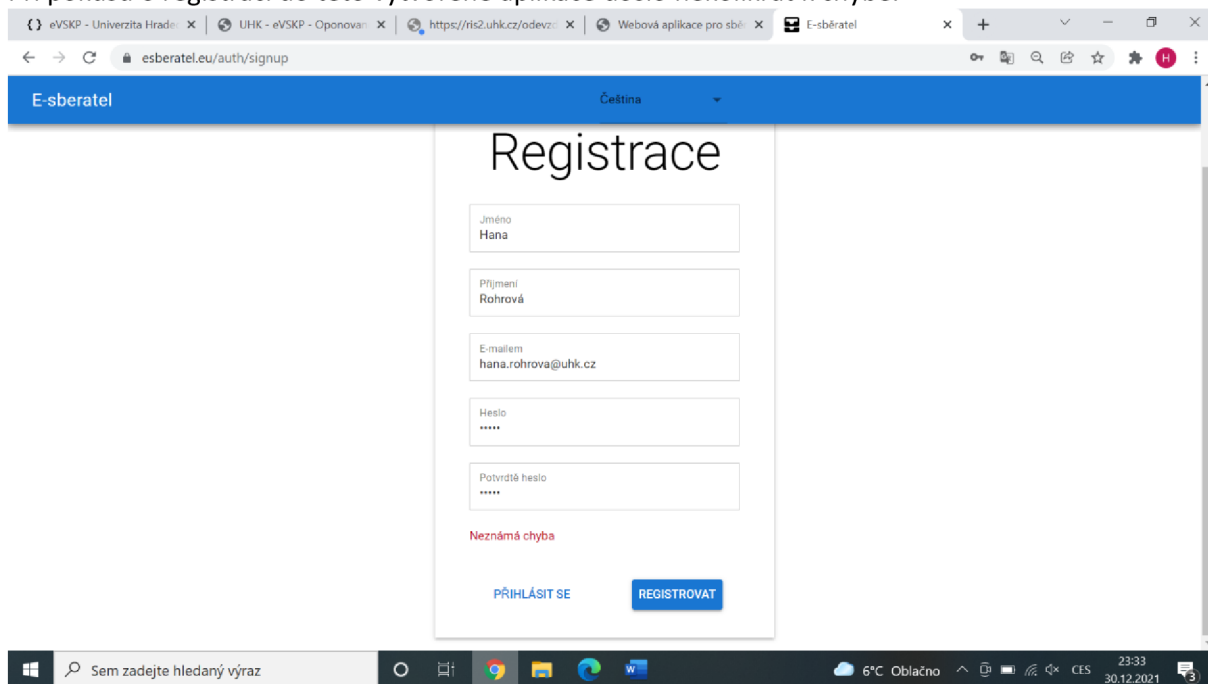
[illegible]

eVSKP - Univerzita Hrade
UHK - eVSKP - Oponovan
https://ris2.uhk.cz/odevzd
Webová aplikace pro sbě
E-sběratel

esberatel.eu/auth/signup

E-sberatel

Čeština

Registrace

Jméno
Hana

Příjmení
Rohrová

E-mailem
hana.rohrova@uhk.cz

Heslo
•••••

Potvrdte heslo
•••••

Neznámá chyba

PŘIHLÁSIT SE

REGISTROVAT

Sem zadejte hledaný výraz

6°C Oblačno

CES

23:33
30.12.2021

3